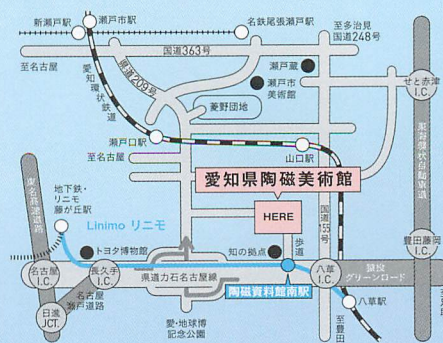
新瀬戸駅
瀬戸市駅
名鉄尾張瀬戸駅
至多治見
国道248号
国道363号
至名古屋
愛知環状鉄道
県道209号
瀬戸蔵
瀬戸市美術館
菱野団地
瀬戸口駅
至名古屋
山口駅
せと赤津I.C.
東海環状自動車道
愛知県陶磁美術館
地下鉄・リニモ藤が丘駅
HERE
Linimo リニモ
トヨタ博物館
知の拠点
歩道
国道155号
豊田藤岡I.C.
東名高速道路
名古屋I.C.
長久手I.C.
県道力石名古屋線
八草I.C.
猿投グリーンロード
名古屋瀬戸道路
陶磁資料館南駅
八草駅
日進JCT.
愛・地球博記念公園
至豊田